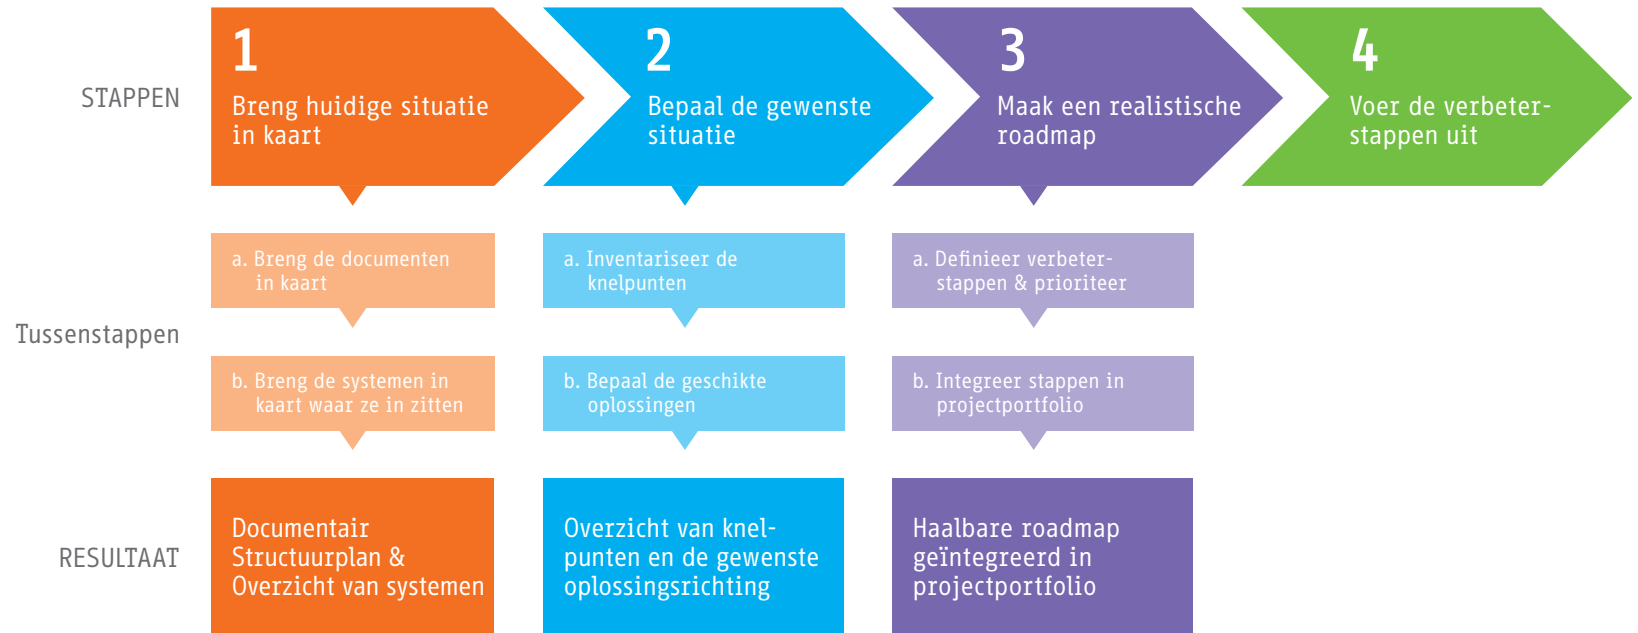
STAPPEN

1
Breng huidige situatie in kaart

2
Bepaal de gewenste situatie

3
Maak een realistische roadmap

4
Voer de verbeterstappen uit

Tussenstappen

a. Breng de documenten in kaart

b. Breng de systemen in kaart waar ze in zitten

a. Inventariseer de knelpunten

b. Bepaal de geschikte oplossingen

a. Definieer verbeterstappen & prioriteer

b. Integreer stappen in projectportfolio

RESULTAAT

Documentair Structuurplan & Overzicht van systemen

Overzicht van knelpunten en de gewenste oplossingsrichting

Haalbare roadmap geïntegreerd in projectportfolio